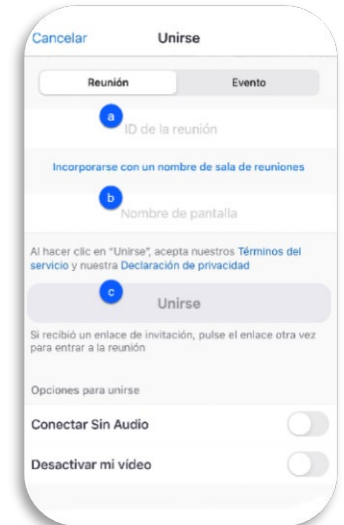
Cancelar

Unirse

Reunión

Evento

a

ID de la reunión

Incorporarse con un nombre de sala de reuniones

b

Nombre de pantalla

Al hacer clic en "Unirse", acepta nuestros Términos del servicio y nuestra Declaración de privacidad

c

Unirse

Si recibió un enlace de invitación, pulse el enlace otra vez para entrar a la reunión

Opciones para unirse

Conectar Sin Audio

Desactivar mi vídeo